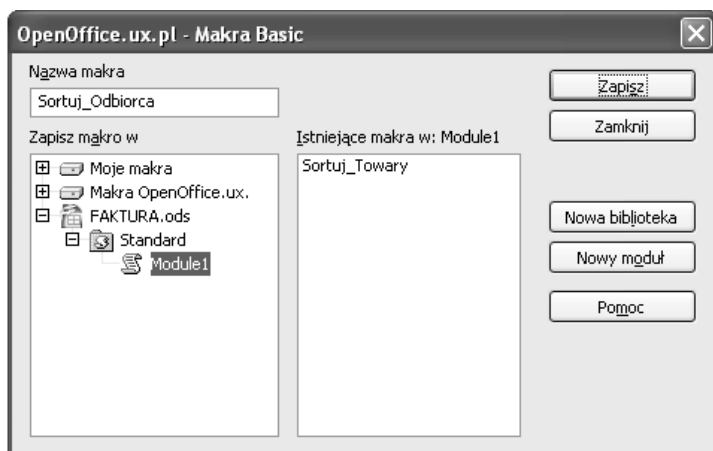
OpenOffice.ux.pl - Makra Basic

Nazwa makra

Sortuj_Odbiorca

Zapisz makro w

Moje makra
Makra OpenOffice.ux.
FAKTURA.ods
Standard
Module1

Istniejące makra w: Module1

Sortuj_Towary

Zapisz

Zamknij

Nowa biblioteka

Nowy moduł

Pomoc